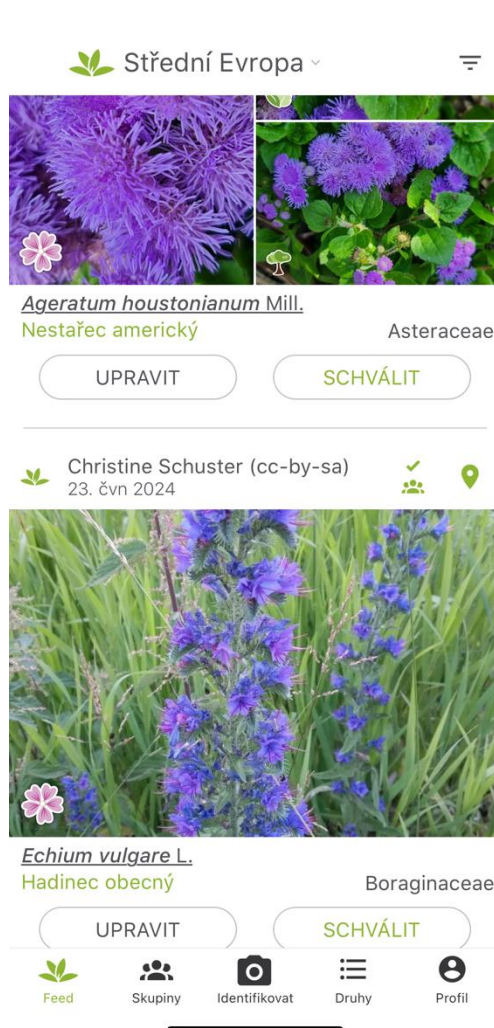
Střední Evropa

Ageratum houstonianum Mill.
Nestařec americký
Asteraceae

UPRAVIT
SCHVÁLIT

Christine Schuster (cc-by-sa)
23. čvn 2024

Echium vulgare L.
Hadinec obecný
Boraginaceae

UPRAVIT
SCHVÁLIT

Feed
Skupiny
Identifikovat
Druhy
Profil